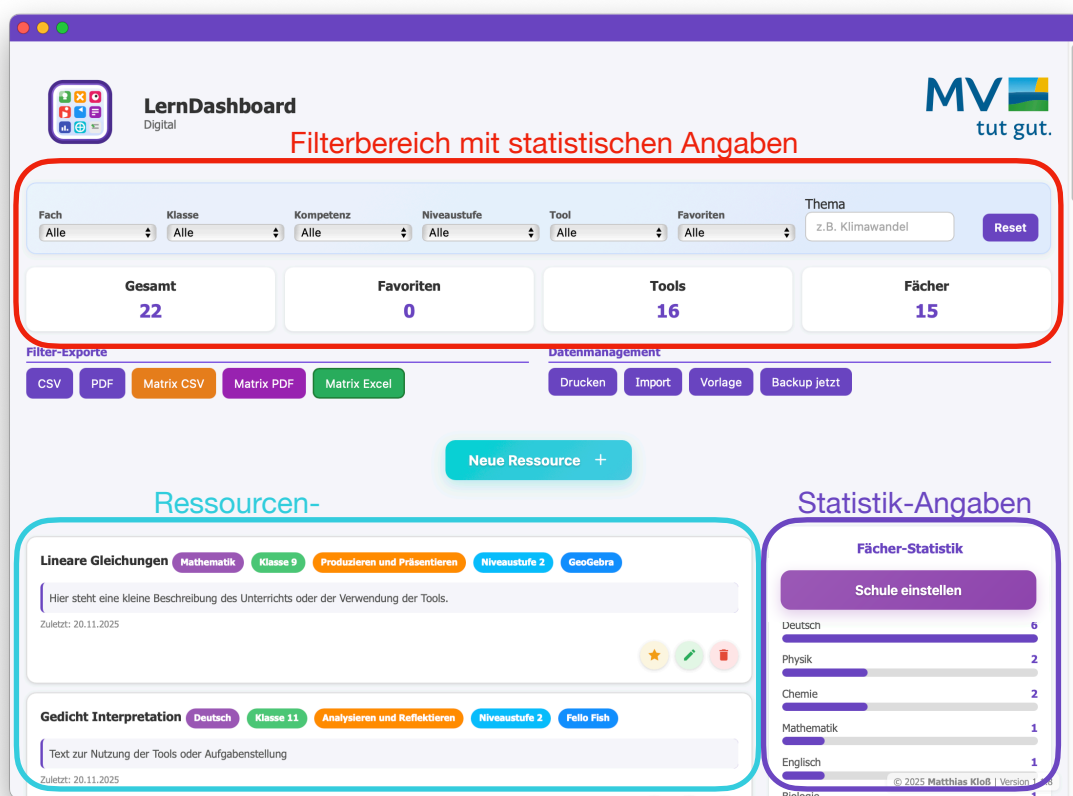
LernDashboard
Digital

MV tut gut.

Filterbereich mit statistischen Angaben

Fach
Alle
Klasse
Alle
Kompetenz
Alle
Niveaustufe
Alle
Tool
Alle
Favoriten
Alle
Thema
z.B. Klimawandel
Reset

| Gesamt | Favoriten | Tools | Fächer |
|---|---|---|---|
| 22 | 0 | 16 | 15 |

Filter-Exporte
CSV PDF Matrix CSV Matrix PDF Matrix Excel

Datenmanagement
Drucken Import Vorlage Backup jetzt

Neue Ressource +

Ressourcen-

Statistik-Angaben

Lineare Gleichungen Mathematik Klasse 9 Produzieren und Präsentieren Niveaustufe 2 GeoGebra
Hier steht eine kleine Beschreibung des Unterrichts oder der Verwendung der Tools.
Zuletzt: 20.11.2025

Gedicht Interpretation Deutsch Klasse 11 Analysieren und Reflektieren Niveaustufe 2 Fello Fish
Text zur Nutzung der Tools oder Aufgabenstellung
Zuletzt: 20.11.2025

Fächer-Statistik
Schule einstellen
Deutsch 6
Physik 2
Chemie 2
Mathematik 1
Englisch 1
Biologie 1

© 2025 Matthias Kloß | Version 1.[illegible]